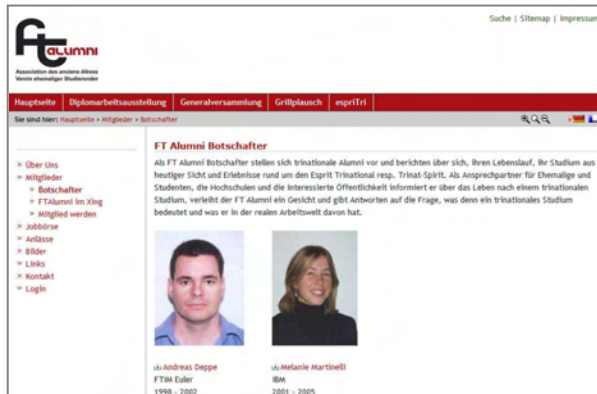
Suche | Sitemap | Impressum

ft alumni
Association des anciens élèves
Verein ehemaliger Studierender

Hauptseite | Diplomarbeitsausstellung | Generalversammlung | Grillplausch | espriTri

Sie sind hier: Hauptseite » Mitglieder » Botschafter

» Über Uns
» Mitglieder
» Botschafter
» FTAlumni im Xing
» Mitglied werden
» Jobbörse
» Anlässe
» Bilder
» Links
» Kontakt
» Login

FT Alumni Botschafter

Als FT Alumni Botschafter stellen sich trinationale Alumni vor und berichten über sich, ihren Lebenslauf, ihr Studium aus heutiger Sicht und Erlebnisse rund um den Esprit Trinational resp. Trinat-Spirit. Als Ansprechpartner für Ehemalige und Studenten, die Hochschulen und die interessierte Öffentlichkeit informiert er über das Leben nach einem trinationalen Studium, verleiht der FT Alumni ein Gesicht und gibt Antworten auf die Frage, was denn ein trinationales Studium bedeutet und was er in der realen Arbeitswelt davon hat.

Andreas Deppe
FTIM Euler
1998 - 2002

Melanie Martinelli
IBM
2001 - 2005